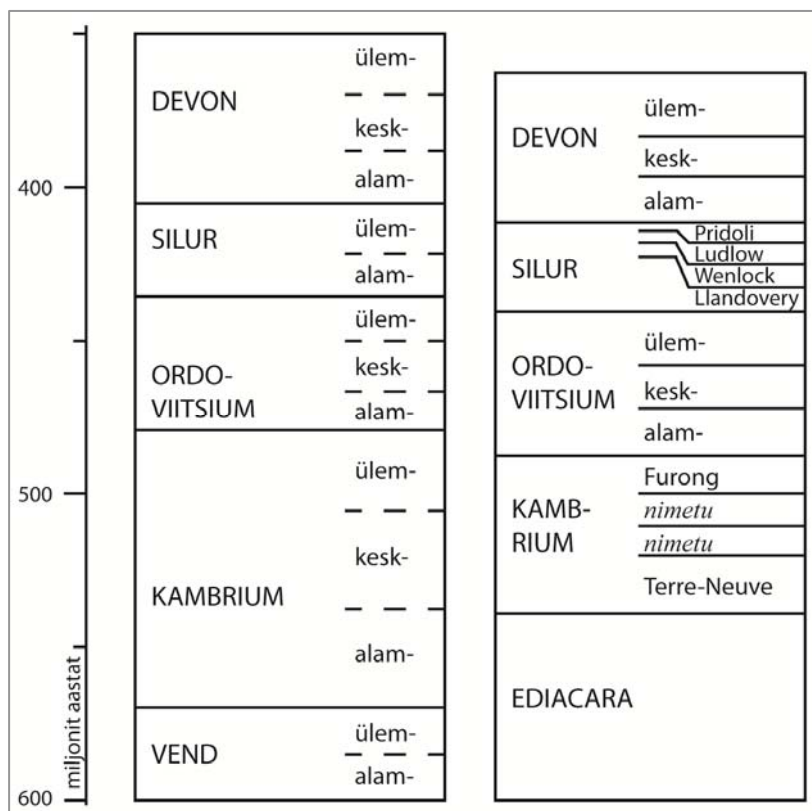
400

500

600

miljonit aastat

| | |
|---|---|
| DEVON | ülem- |
| | kesk- |
| | alam- |
| SILUR | ülem- |
| | alam- |
| ORDO-VIITSIUM | ülem- |
| | kesk- |
| | alam- |
| KAMBRIUM | ülem- |
| | kesk- |
| | alam- |
| VEND | ülem- |
| | alam- |

| | |
|---|---|
| DEVON | ülem- |
| | kesk- |
| | alam- |
| SILUR | Pridoli |
| | Ludlow |
| | Wenlock |
| | Llandovery |
| ORDO-VIITSIUM | ülem- |
| | kesk- |
| | alam- |
| KAMB-RIUM | Furong |
| | *nimetu* |
| | *nimetu* |
| | Terre-Neuve |
| EDIACARA | |